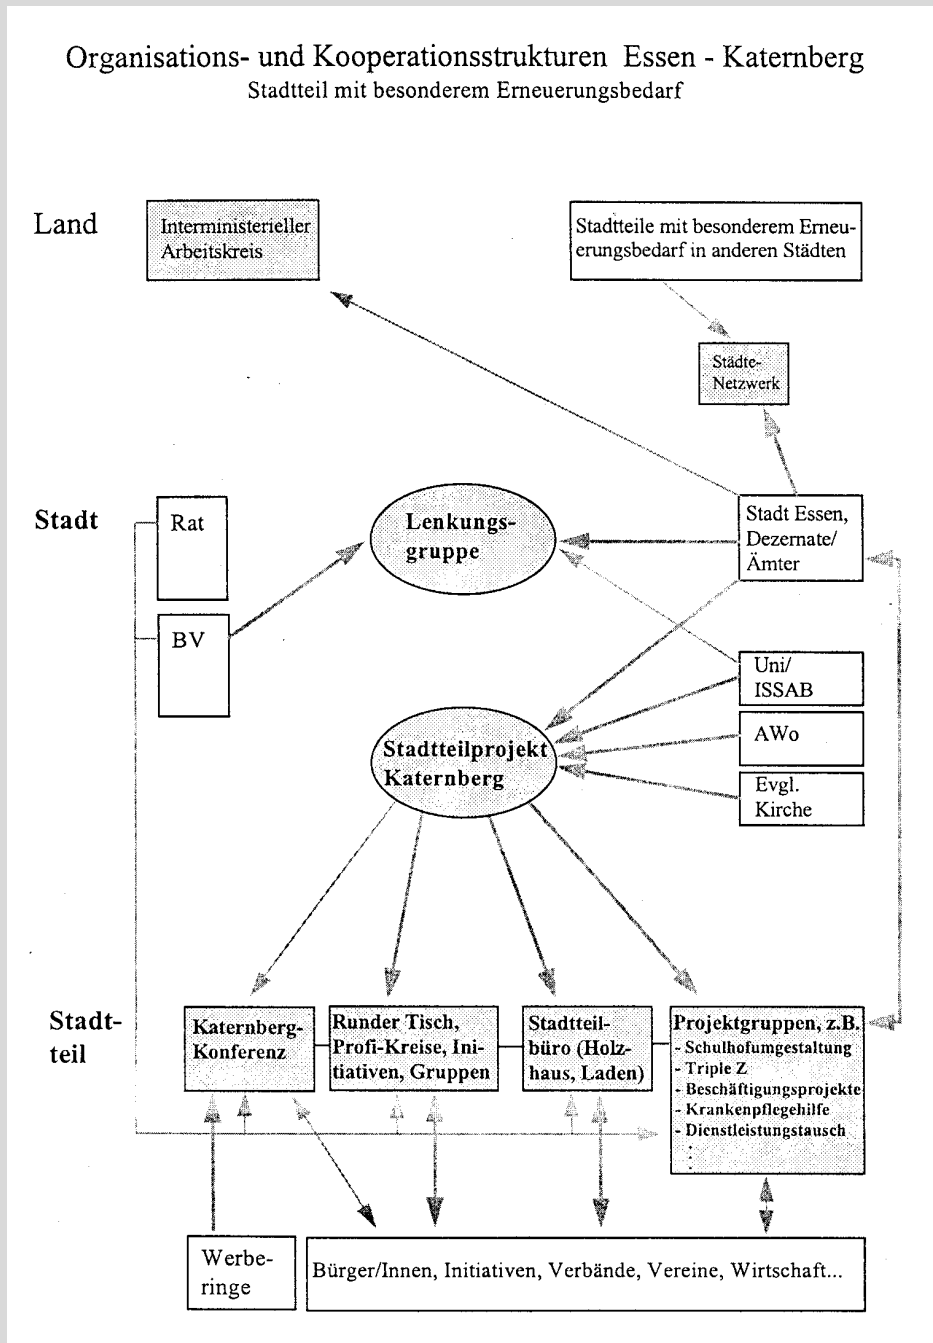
Organisations- und Kooperationsstrukturen Essen - Katernberg
Stadtteil mit besonderem Erneuerungsbedarf

Land

Interministerieller Arbeitskreis

Stadtteile mit besonderem Erneuerungsbedarf in anderen Städten

Städte-Netzwerk

Stadt

Rat

BV

Lenkungsgruppe

Stadt Essen, Dezernate/ Ämter

Uni/ ISSAB

AWo

Evgl. Kirche

Stadtteilprojekt Katernberg

Stadtteil

Katernberg-Konferenz

Runder Tisch, Profi-Kreise, Initiativen, Gruppen

Stadtteilbüro (Holzhaus, Laden)

Projektgruppen, z.B.
- Schulhofumgestaltung
- Triple Z
- Beschäftigungsprojekte
- Krankenpflegehilfe
- Dienstleistungstausch
:

Werberinge

Bürger/Innen, Initiativen, Verbände, Vereine, Wirtschaft...